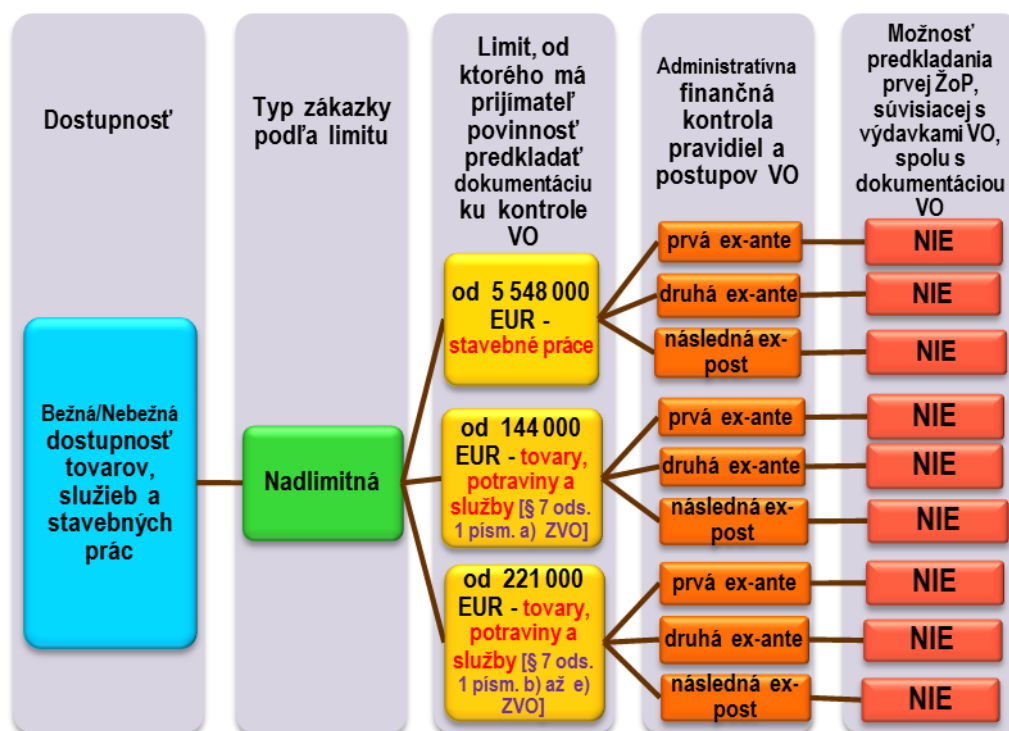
Dostupnosť

Typ zákazky podľa limitu

Limit, od ktorého má prijímateľ povinnosť predkladať dokumentáciu ku kontrole VO

Administratívna finančná kontrola pravidiel a postupov VO

Možnosť predkladania prvej ŽoP, súvisiacej s výdavkami VO, spolu s dokumentáciou VO

Bežná/Nebežná dostupnosť tovarov, služieb a stavebných prác

Nadlimitná

od 5 548 000 EUR - stavebné práce

prvá ex-ante

NIE

druhá ex-ante

NIE

následná ex-post

NIE

od 144 000 EUR - tovary, potraviny a služby [§ 7 ods. 1 písm. a) ZVO]

prvá ex-ante

NIE

druhá ex-ante

NIE

následná ex-post

NIE

od 221 000 EUR - tovary, potraviny a služby [§ 7 ods. 1 písm. b) až e) ZVO]

prvá ex-ante

NIE

druhá ex-ante

NIE

následná ex-post

NIE